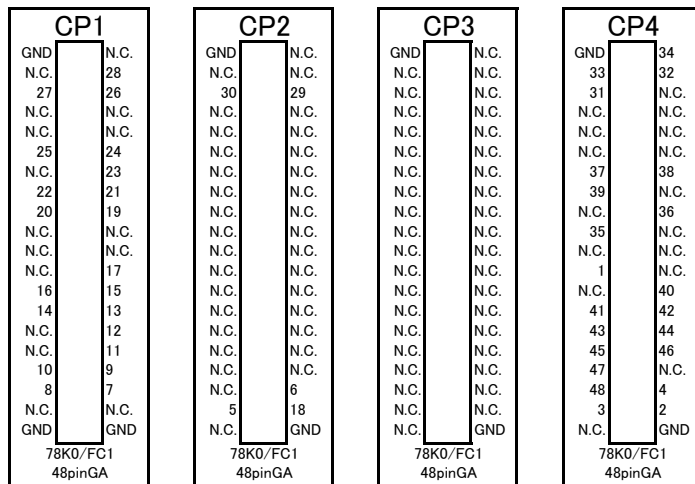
CP1

| | |
|---|---|
| GND | N.C. |
| N.C. | 28 |
| 27 | 26 |
| N.C. | N.C. |
| N.C. | N.C. |
| 25 | 24 |
| N.C. | 23 |
| 22 | 21 |
| 20 | 19 |
| N.C. | N.C. |
| N.C. | N.C. |
| N.C. | 17 |
| 16 | 15 |
| 14 | 13 |
| N.C. | 12 |
| N.C. | 11 |
| 10 | 9 |
| 8 | 7 |
| N.C. | N.C. |
| GND | GND |

78K0/FC1
48pinGA

CP2

| | |
|---|---|
| GND | N.C. |
| N.C. | N.C. |
| 30 | 29 |
| N.C. | N.C. |
| N.C. | N.C. |
| N.C. | N.C. |
| N.C. | N.C. |
| N.C. | N.C. |
| N.C. | N.C. |
| N.C. | N.C. |
| N.C. | N.C. |
| N.C. | N.C. |
| N.C. | N.C. |
| N.C. | N.C. |
| N.C. | N.C. |
| N.C. | N.C. |
| N.C. | N.C. |
| N.C. | 6 |
| 5 | 18 |
| N.C. | GND |

78K0/FC1
48pinGA

CP3

| | |
|---|---|
| GND | N.C. |
| N.C. | N.C. |
| N.C. | N.C. |
| N.C. | N.C. |
| N.C. | N.C. |
| N.C. | N.C. |
| N.C. | N.C. |
| N.C. | N.C. |
| N.C. | N.C. |
| N.C. | N.C. |
| N.C. | N.C. |
| N.C. | N.C. |
| N.C. | N.C. |
| N.C. | N.C. |
| N.C. | N.C. |
| N.C. | N.C. |
| N.C. | N.C. |
| N.C. | N.C. |
| N.C. | N.C. |
| N.C. | GND |

78K0/FC1
48pinGA

CP4

| | |
|---|---|
| GND | 34 |
| 33 | 32 |
| 31 | N.C. |
| N.C. | N.C. |
| N.C. | N.C. |
| N.C. | N.C. |
| 37 | 38 |
| 39 | N.C. |
| N.C. | 36 |
| 35 | N.C. |
| N.C. | N.C. |
| 1 | N.C. |
| N.C. | 40 |
| 41 | 42 |
| 43 | 44 |
| 45 | 46 |
| 47 | N.C. |
| 48 | 4 |
| 3 | 2 |
| N.C. | GND |

78K0/FC1
48pinGA